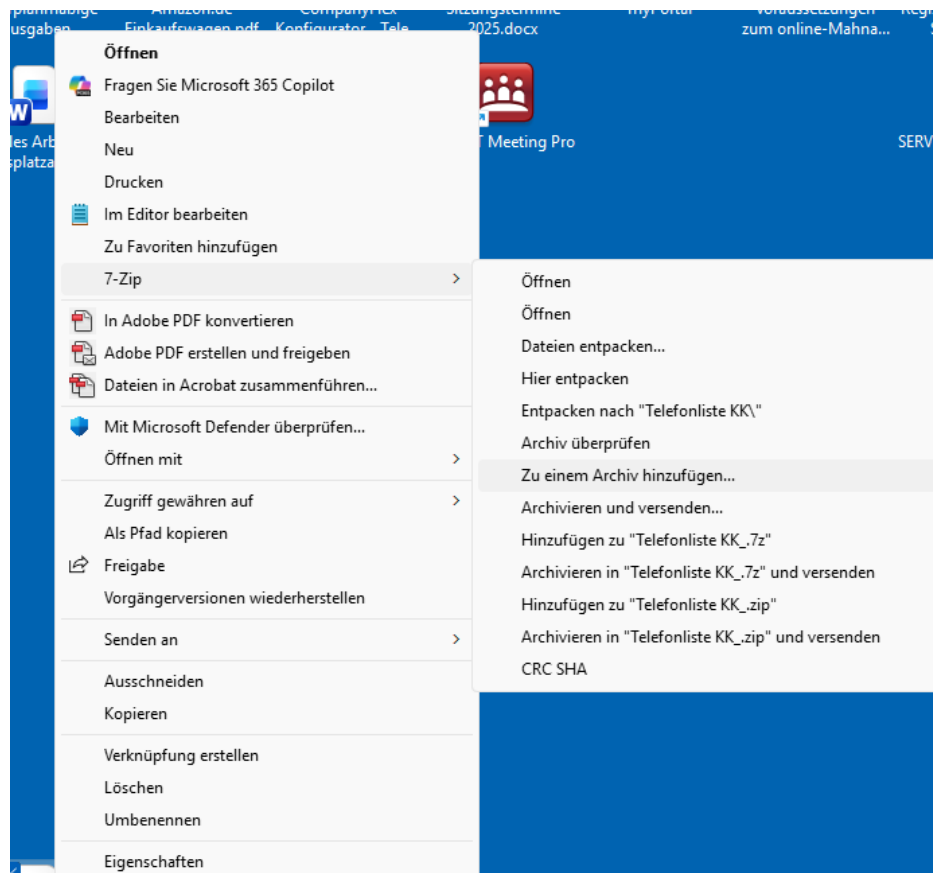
usgaben
Einkaufswagen.pdf
Konfigurator - Tele
2025.docx
zum online-Mahna...

les Arb
splatza

T Meeting Pro

SERV

Öffnen
Fragen Sie Microsoft 365 Copilot
Bearbeiten
Neu
Drucken
Im Editor bearbeiten
Zu Favoriten hinzufügen
7-Zip
In Adobe PDF konvertieren
Adobe PDF erstellen und freigeben
Dateien in Acrobat zusammenführen...
Mit Microsoft Defender überprüfen...
Öffnen mit
Zugriff gewähren auf
Als Pfad kopieren
Freigabe
Vorgängerversionen wiederherstellen
Senden an
Ausschneiden
Kopieren
Verknüpfung erstellen
Löschen
Umbenennen
Eigenschaften

Öffnen
Öffnen
Dateien entpacken...
Hier entpacken
Entpacken nach "Telefonliste KK\"
Archiv überprüfen
Zu einem Archiv hinzufügen...
Archivieren und versenden...
Hinzufügen zu "Telefonliste KK_.7z"
Archivieren in "Telefonliste KK_.7z" und versenden
Hinzufügen zu "Telefonliste KK_.zip"
Archivieren in "Telefonliste KK_.zip" und versenden
CRC SHA